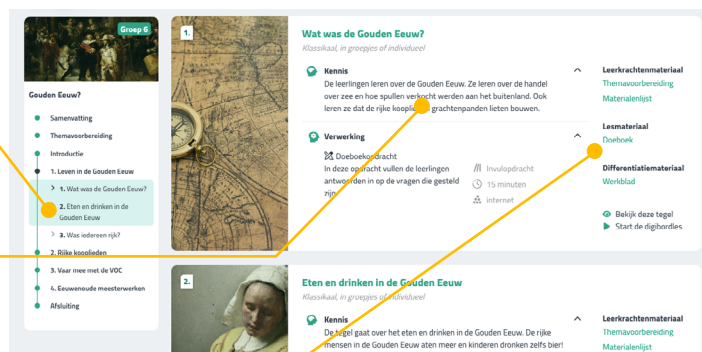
Groep 6

Gouden Eeuw?

Samenvatting

Themavoorbereiding

Introductie

1. Leven in de Gouden Eeuw

1. Wat was de Gouden Eeuw?

2. Eten en drinken in de Gouden Eeuw

3. Was iedereen rijk?

2. Rijke kooplieden

3. Vaar mee met de VOC

4. Eeuwenoude meesterwerken

Afsluiting

1.

Wat was de Gouden Eeuw?

Klassikaal, in groepjes of individueel

Kennis

De leerlingen leren over de Gouden Eeuw. Ze leren over de handel over zee en hoe spullen verkocht werden aan het buitenland. Ook leren ze dat de rijke kooplie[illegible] grachtenpanden lieten bouwen.

Verwerking

Doeboekopdracht

In deze op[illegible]racht vullen de leerlingen antwoorden in op de vragen die gesteld zijn.

Invulopdracht

15 minuten

internet

Leerkrachtenmateriaal

Themavoorbereiding

Materialenlijst

Lesmateriaal

Doeboek

Differentiatiemateriaal

Werkblad

Bekijk deze tegel

Start de digibordles

2.

Eten en drinken in de Gouden Eeuw

Klassikaal, in groepjes of individueel

Kennis

De tegel gaat over het eten en drinken in de Gouden Eeuw. De rijke mensen in de Gouden Eeuw aten meer en kinderen dronken zelfs bier!

Leerkrachtenmateriaal

Themavoorbereiding

Materialenlijst